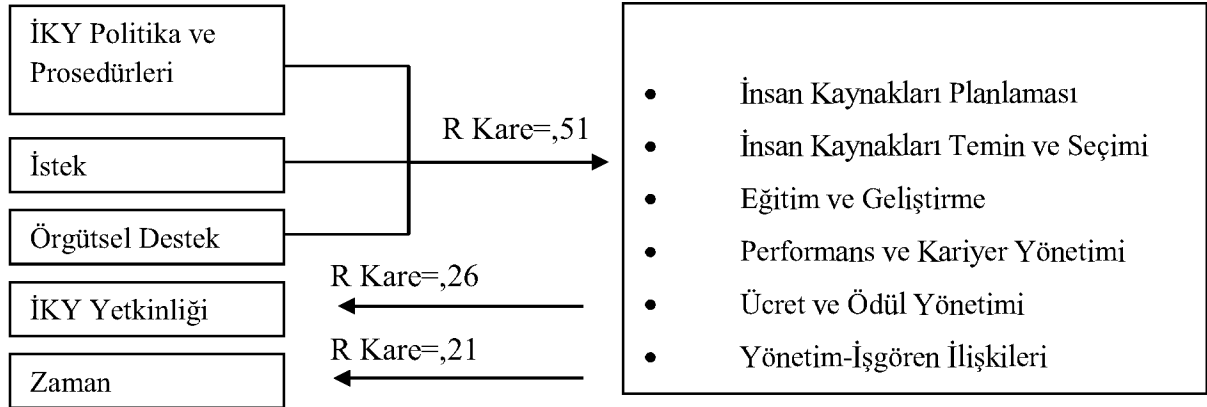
İKY Politika ve Prosedürleri

İstek

Örgütsel Destek

İKY Yetkinliği

Zaman

R Kare=,51

R Kare=,26

R Kare=,21

- İnsan Kaynakları Planlaması
- İnsan Kaynakları Temin ve Seçimi
- Eğitim ve Geliştirme
- Performans ve Kariyer Yönetimi
- Ücret ve Ödül Yönetimi
- Yönetim-İşgören İlişkileri